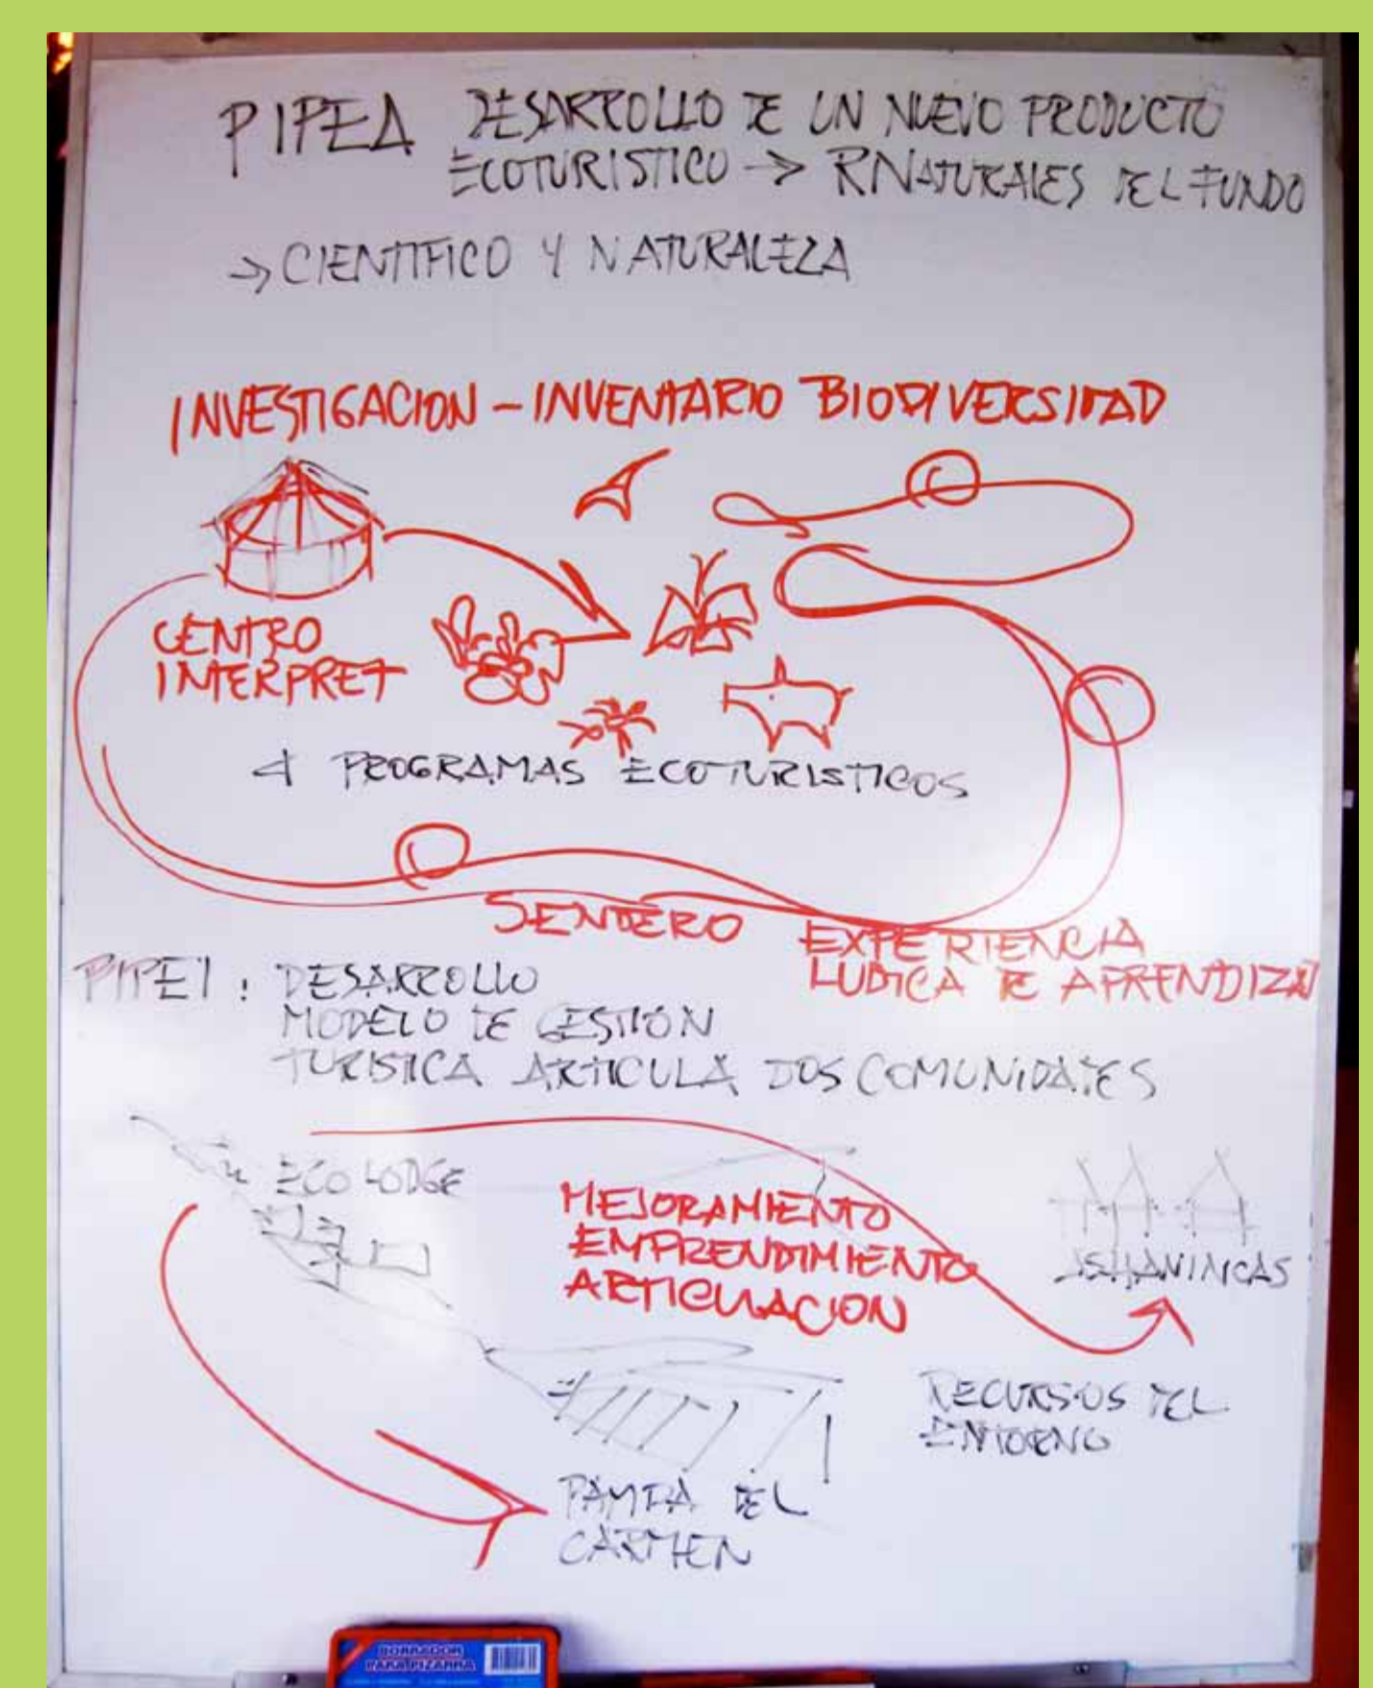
PIPEA DESARROLLO DE UN NUEVO PRODUCTO ECOTURISTICO → RNATURALES DEL FUNDO

→ CIENTIFICO Y NATURALEZA

INVESTIGACION - INVENTARIO BIODIVERSIDAD

CENTRO INTERPRET

4 PROGRAMAS ECOTURISTICOS

SENDERO

EXPERIENCIA LUDICA DE APRENDIZAJ

PIPEI : DESARROLLO MODELO DE GESTION TURISTICA ARTICULA DOS COMUNIDADES

ECO LODGE

MEJORAMIENTO EMPRENDIMIENTO ARTICULACION

ASHANINCAS

RECURSOS DEL ENTORNO

PAMPA DEL CARMEN

BORRADOR PARA PIZARRA